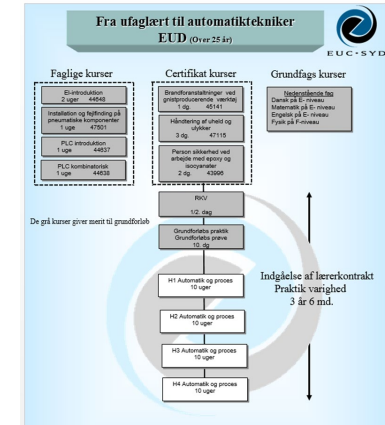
Fra ufaglært til automatiktekniker
EUD (Over 25 år)

EUC·SYD

Faglige kurser

El-introduktion
2 uger 44648

Installation og fejlfinding på pneumatiske komponenter
1 uge 47501

PLC introduktion
1 uge 44637

PLC kombinatorisk
1 uge 44638

Certifikat kurser

Brandforanstaltninger ved gnistproducerende værktøj
1 dg. 45141

Håndtering af uheld og ulykker
3 dg. 47115

Person sikkerhed ved arbejde med epoxy og isocyanater
2 dg. 43996

Grundfags kurser

Nedenstående fag
Dansk på E- niveau
Matematik på E- niveau
Engelsk på E- niveau
Fysik på F-niveau

De grå kurser giver merit til grundforløb

RKV
1/2. dag

Grundforløbs praktik
Grundforløbs prøve
10. dg

H1 Automatik og proces
10 uger

H2 Automatik og proces
10 uger

H3 Automatik og proces
10 uger

H4 Automatik og proces
10 uger

Indgåelse af lærerkontrakt
Praktik varighed
3 år 6 md.